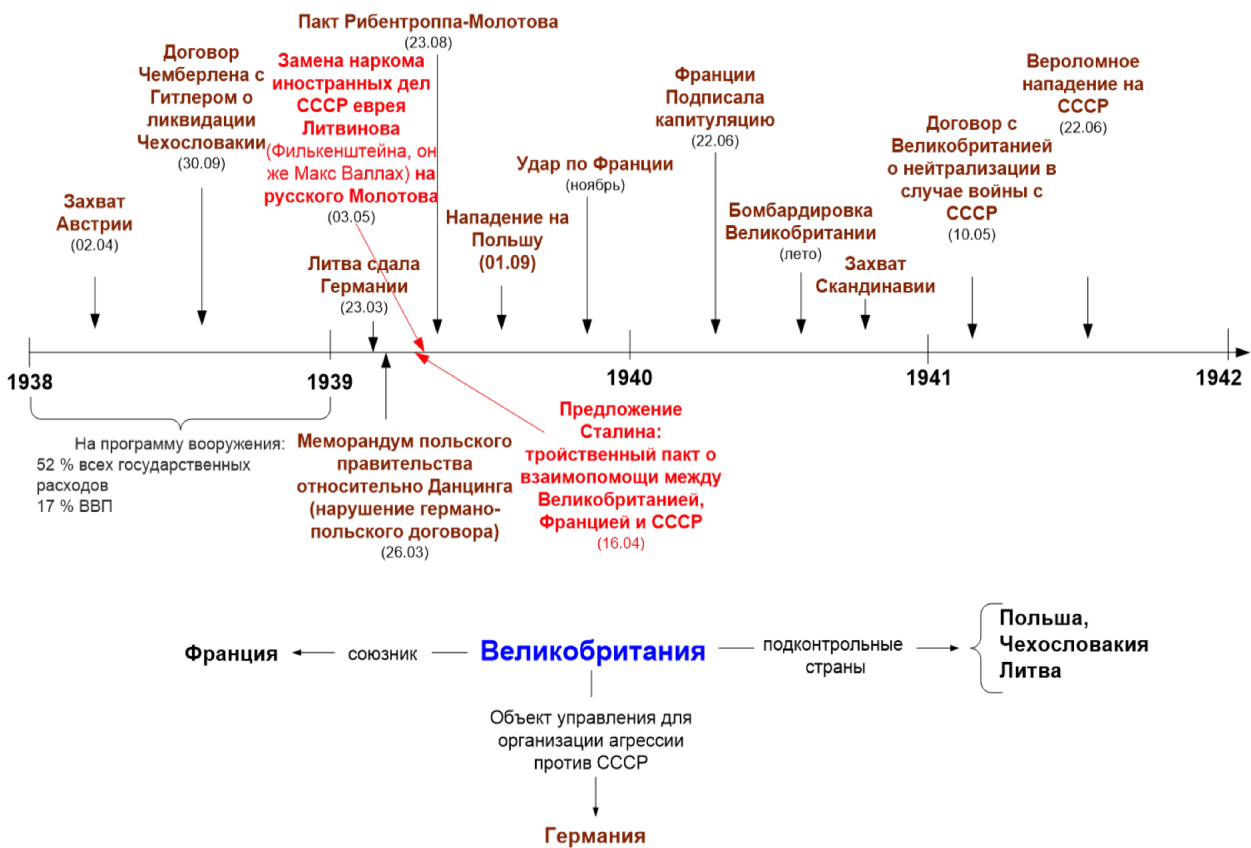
Пакт Рибентроппа-Молотова
(23.08)

Договор Чемберлена с Гитлером о ликвидации Чехословакии
(30.09)

Замена наркома иностранных дел СССР еврея Литвинова (Филькенштейна, он же Макс Валлах) на русского Молотова
(03.05)

Франции Подписала капитуляцию
(22.06)

Вероломное нападение на СССР
(22.06)

Захват Австрии
(02.04)

Удар по Франции
(ноябрь)

Договор с Великобританией о нейтрализации в случае войны с СССР
(10.05)

Нападение на Польшу
(01.09)

Бомбардировка Великобритании
(лето)

Литва сдала Германии
(23.03)

Захват Скандинавии

1938

1939

1940

1941

1942

На программу вооружения:
52 % всех государственных расходов
17 % ВВП

Меморандум польского правительства относительно Данцинга (нарушение германо-польского договора)
(26.03)

Предложение Сталина: тройственный пакт о взаимопомощи между Великобританией, Францией и СССР
(16.04)

Франция

союзник

Великобритания

подконтрольные страны

Польша, Чехословакия Литва

Объект управления для организации агрессии против СССР

Германия